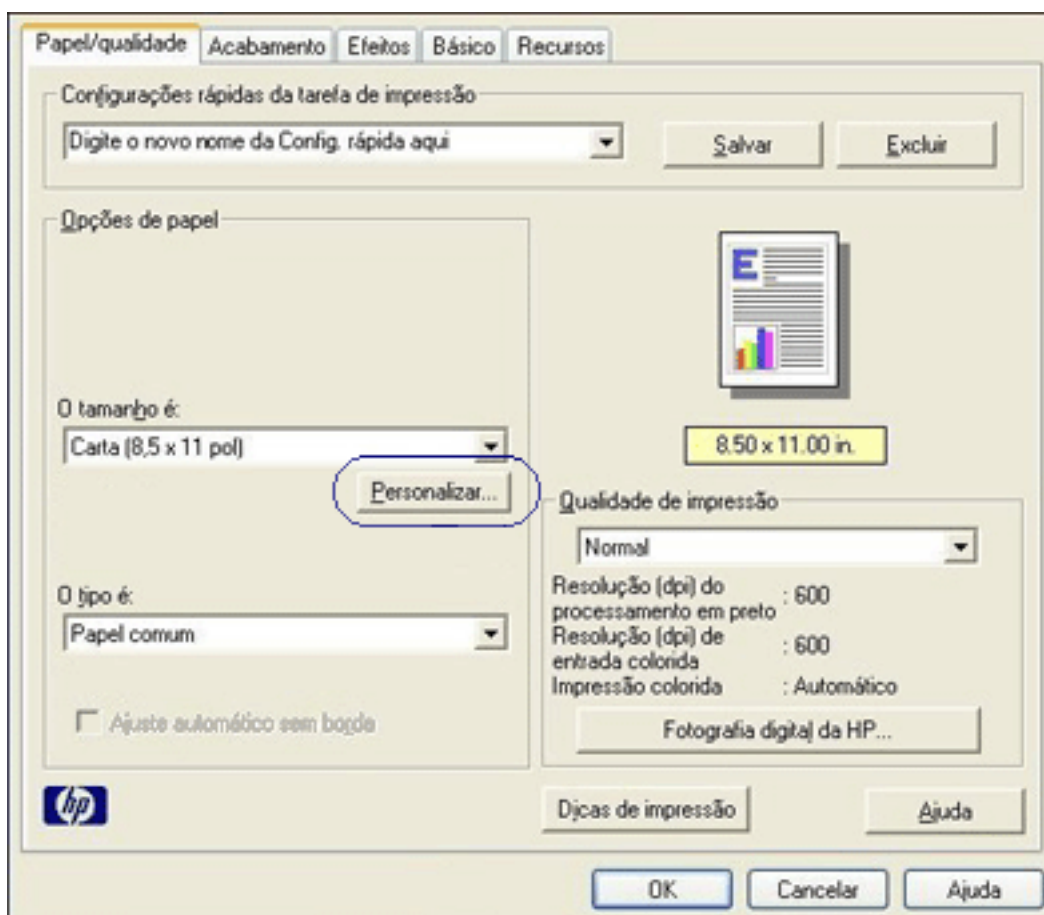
Papel/qualidade | Acabamento | Efeitos | Básico | Recursos

Configurações rápidas da tarefa de impressão

Digite o novo nome da Config. rápida aqui

Salvar

Excluir

Opções de papel

E

O tamanho é:

Carta (8,5 x 11 pol)

Personalizar...

8.50 x 11.00 in.

Qualidade de impressão

Normal

Resolução (dpi) do processamento em preto : 600

Resolução (dpi) de entrada colorida : 600

Impressão colorida : Automático

O tipo é:

Papel comum

Ajuste automático sem borda

Fotografia digital da HP...

hp

Dicas de impressão

Ajuda

OK

Cancelar

Ajuda